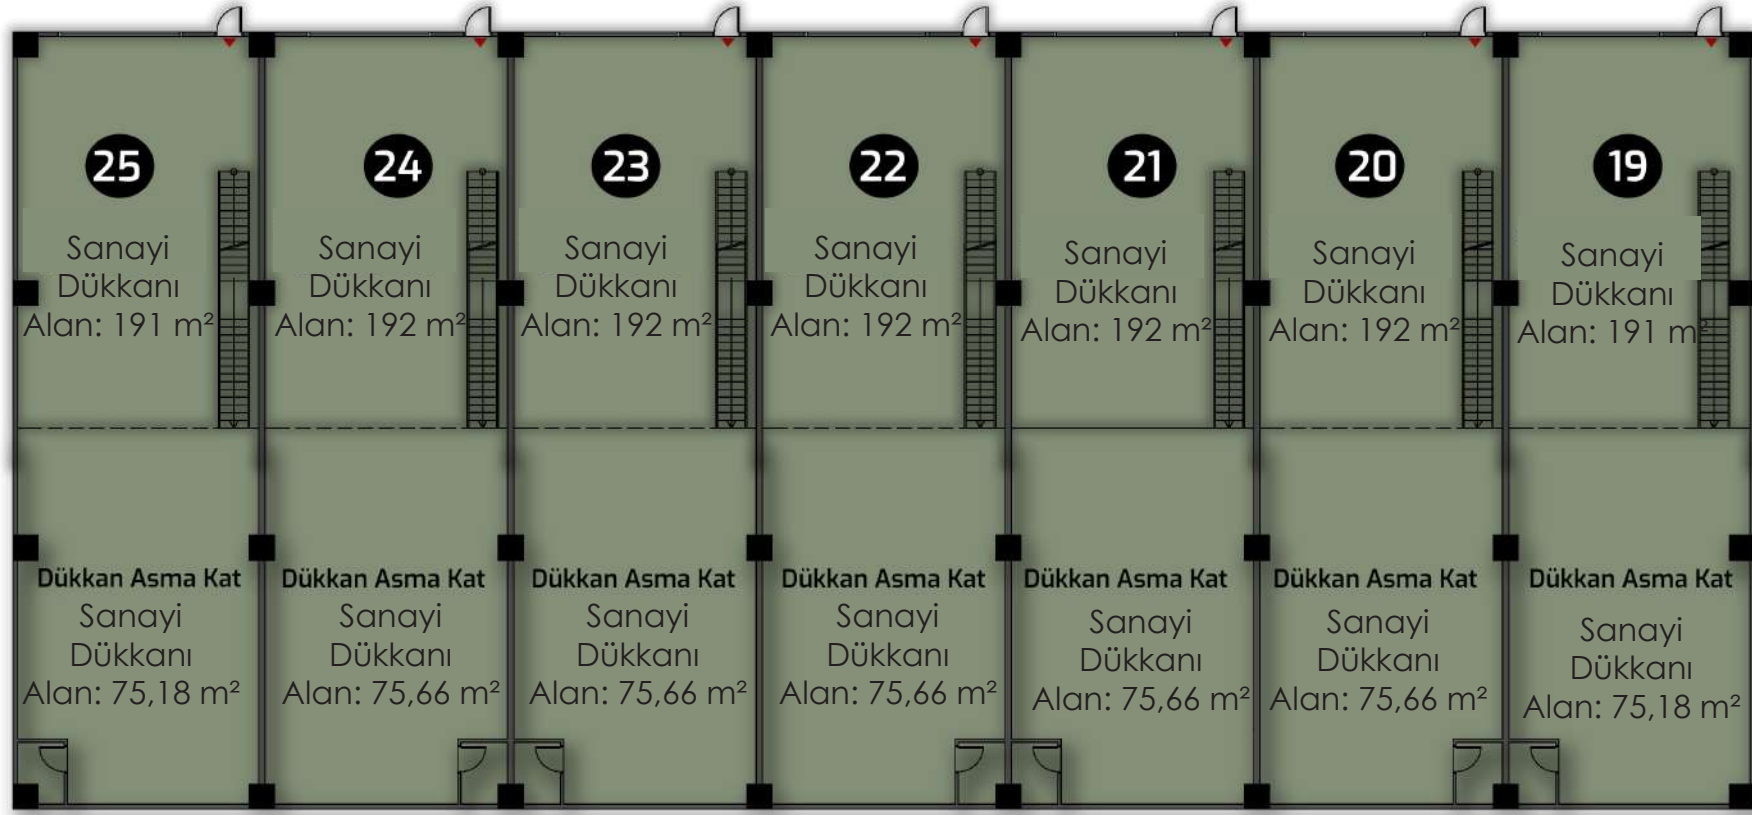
25
Sanayi Dükkanı Alan: 191 m²

24
Sanayi Dükkanı Alan: 192 m²

23
Sanayi Dükkanı Alan: 192 m²

22
Sanayi Dükkanı Alan: 192 m²

21
Sanayi Dükkanı Alan: 192 m²

20
Sanayi Dükkanı Alan: 192 m²

19
Sanayi Dükkanı Alan: 191 m²

Dükkan Asma Kat
Sanayi Dükkanı Alan: 75,18 m²

Dükkan Asma Kat
Sanayi Dükkanı Alan: 75,66 m²

Dükkan Asma Kat
Sanayi Dükkanı Alan: 75,66 m²

Dükkan Asma Kat
Sanayi Dükkanı Alan: 75,66 m²

Dükkan Asma Kat
Sanayi Dükkanı Alan: 75,66 m²

Dükkan Asma Kat
Sanayi Dükkanı Alan: 75,66 m²

Dükkan Asma Kat
Sanayi Dükkanı Alan: 75,18 m²